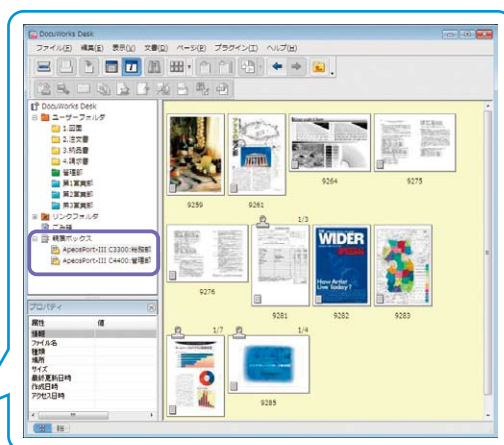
DocuWorks Desk

ファイル(F) 編集(E) 表示(V) 文書(D) ページ(P) プラグイン(I) ヘルプ(H)

DocuWorks Desk
ユーザーフォルダ
1.図面
2.注文書
3.納品書
4.請求書
管理部
第1営業部
第2営業部
第3営業部
リンクフォルダ
ごみ箱
親展ボックス
ApeosPort-III C3300:総務部
ApeosPort-III C4400:管理部

プロパティ
属性 値
情報
ファイル名
種類
場所
サイズ
最終更新日時
作成日時
アクセス日時

9259
9261
9264
9275
1/3
WIDER
How Artist Live Today?
9276
9281
9282
9283
1/7
1/4
9285